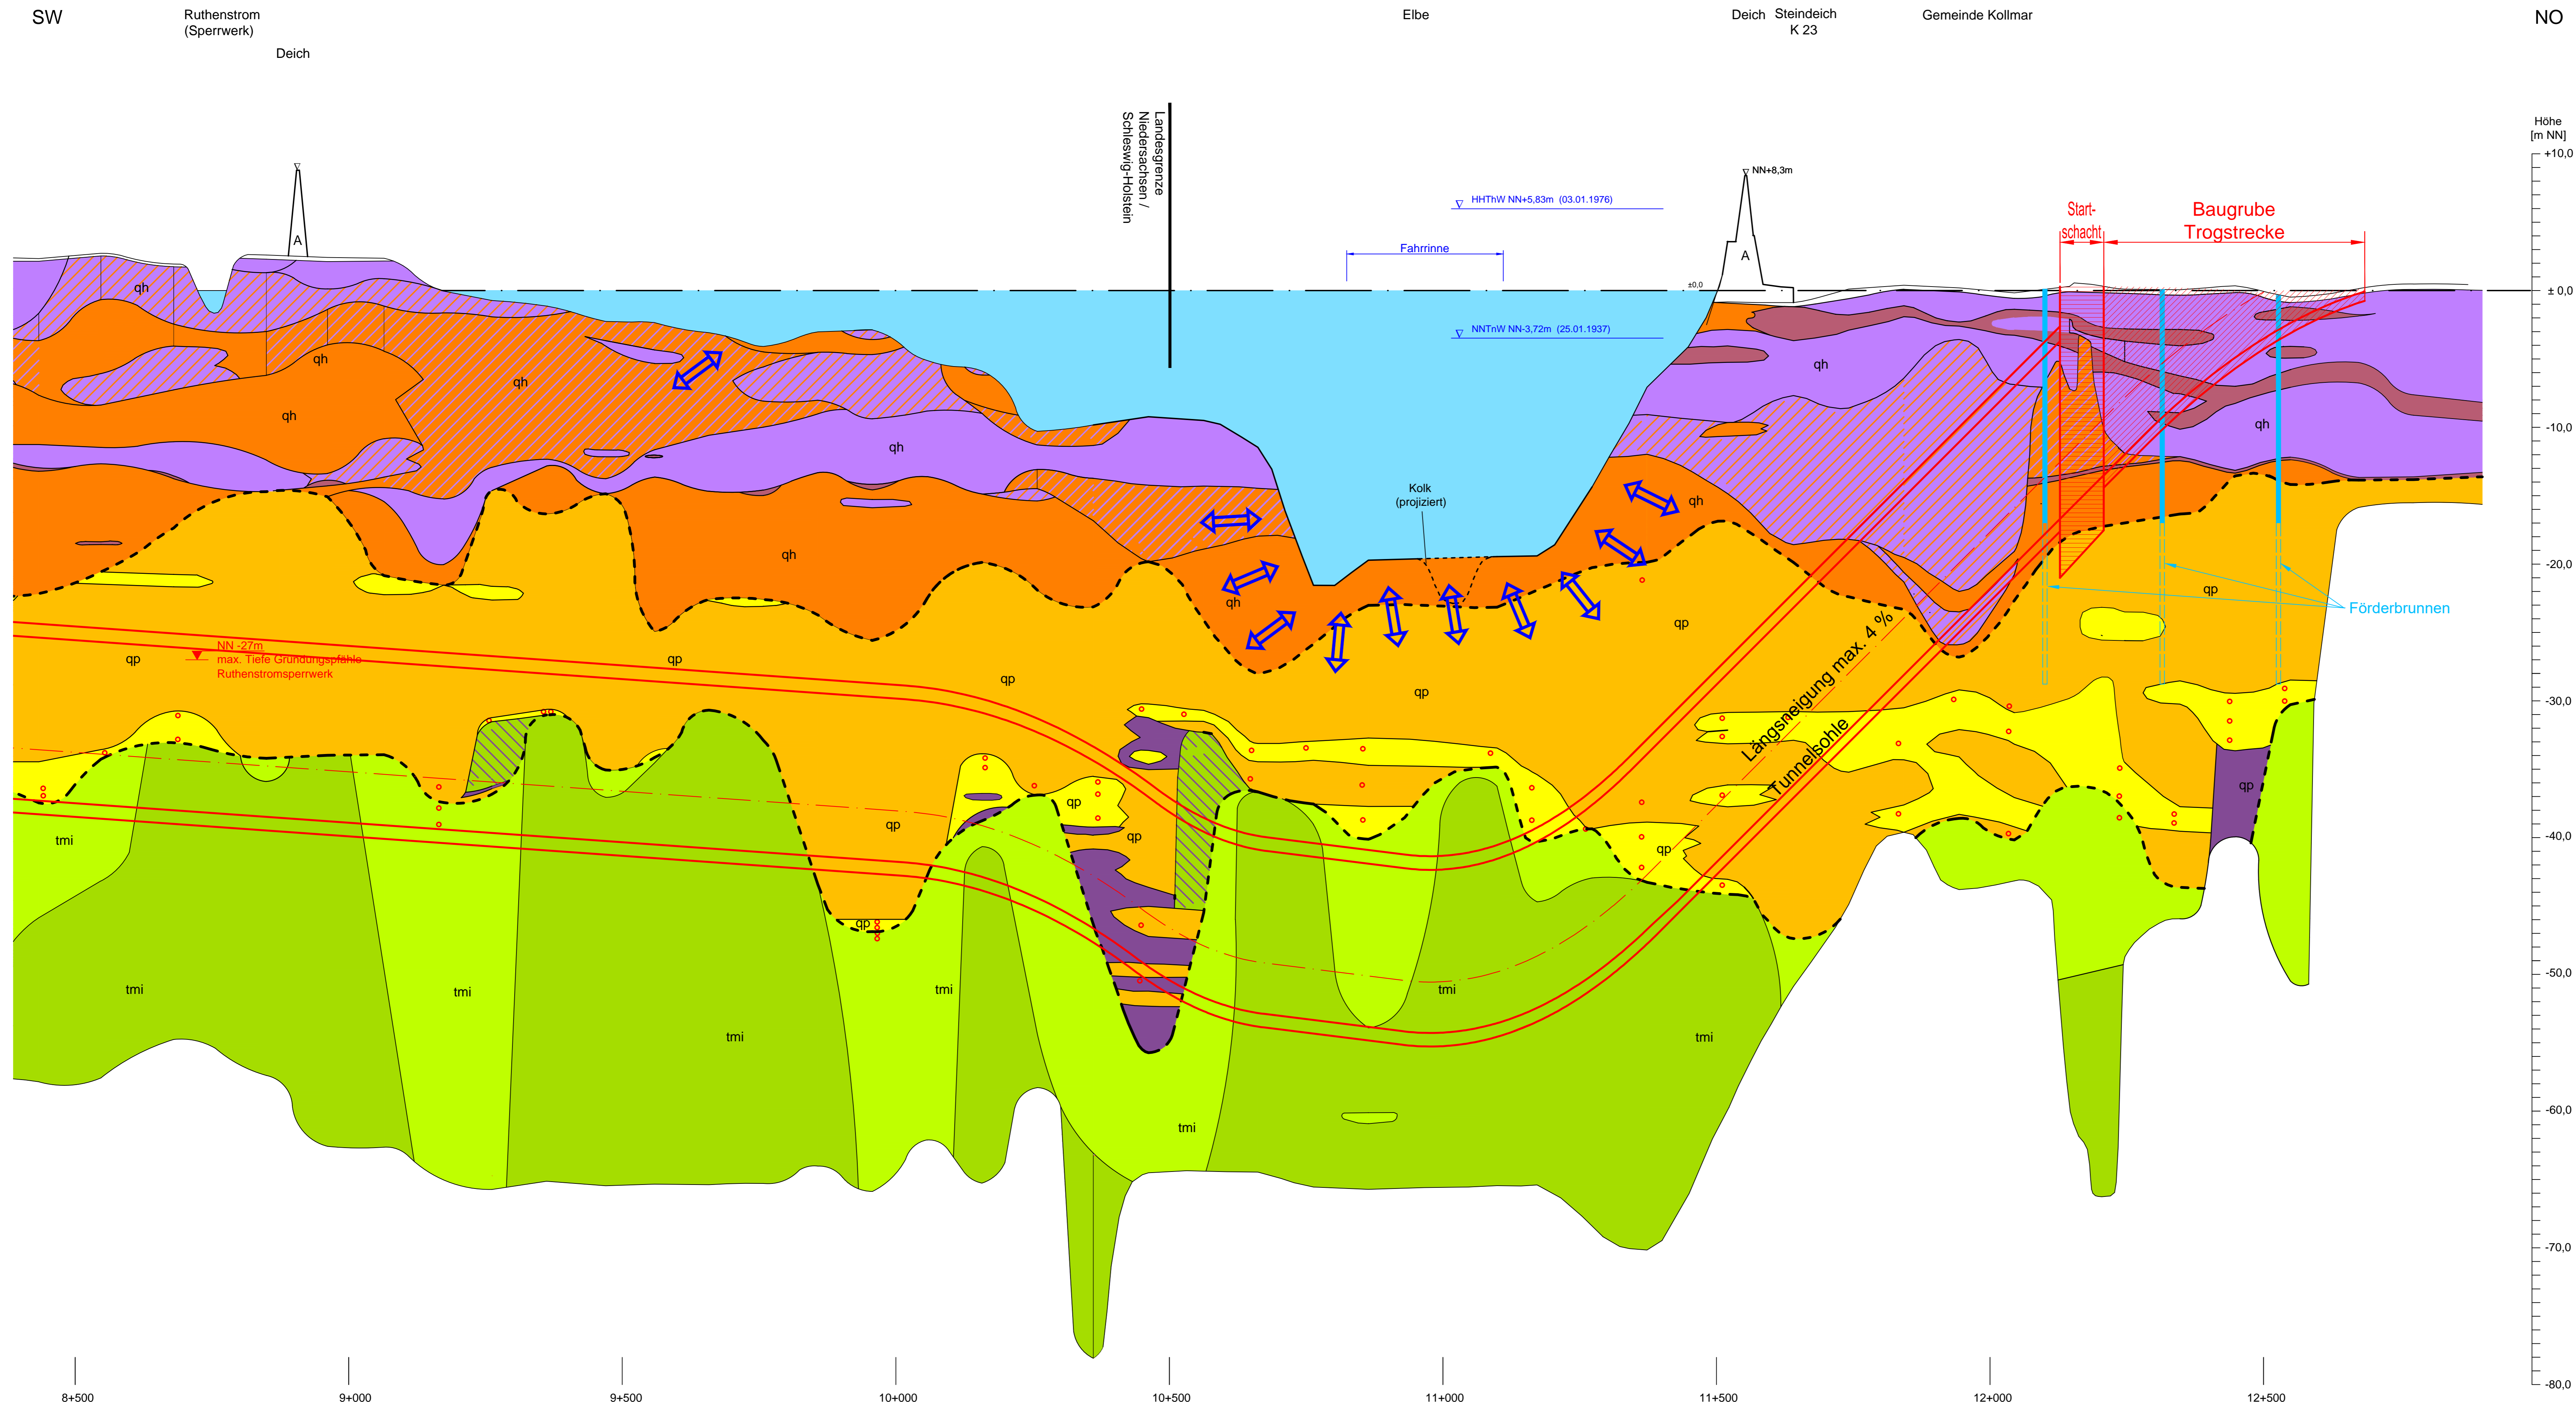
SW

Ruthenstrom (Sperrwerk)

Deich

Elbe

Deich Steindeich K 23

Gemeinde Kollmar

NO

Landesgrenze Niedersachsen / Schleswig-Holstein

Höhe [m NN]

+10,0

NN+8,3m

HHThW NN+5,83m (03.01.1976)

Start-schacht

Baugrube Trogstrecke

A

A

Fahrrinne

±0,0

± 0,0

NNTnW NN-3,72m (25.01.1937)

qh

qh

qh

qh

qh

qh

qh

qh

qh

-10,0

Kolk (projiziert)

qh

-20,0

qp

Förderbrunnen

NN -27m
max. Tiefe Gründungspfähle
Ruthenstromsperrwerk

qp

qp

qp

qp

qp

Längsneigung max. 4 %

Tunnelsohle

-30,0

qp

qp

qp

qp

qp

qp

tmi

-40,0

qp

tmi

tmi

tmi

tmi

-50,0

tmi

tmi

tmi

-60,0

-70,0

-80,0

8+500

9+000

9+500

10+000

10+500

11+000

11+500

12+000

12+500